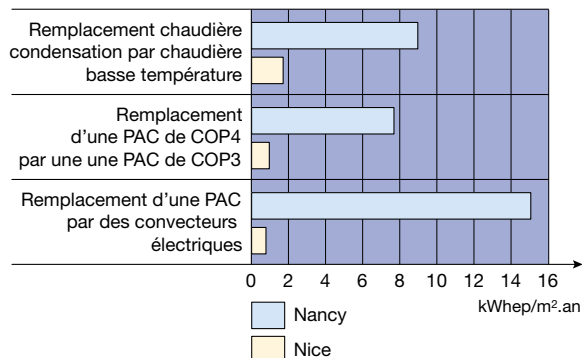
Remplacement chaudière condensation par chaudière basse température

Remplacement d'une PAC de COP4 par une une PAC de COP3

Remplacement d'une PAC par des convecteurs électriques

0 2 4 6 8 10 12 14 16

kWhep/m².an

Nancy

Nice